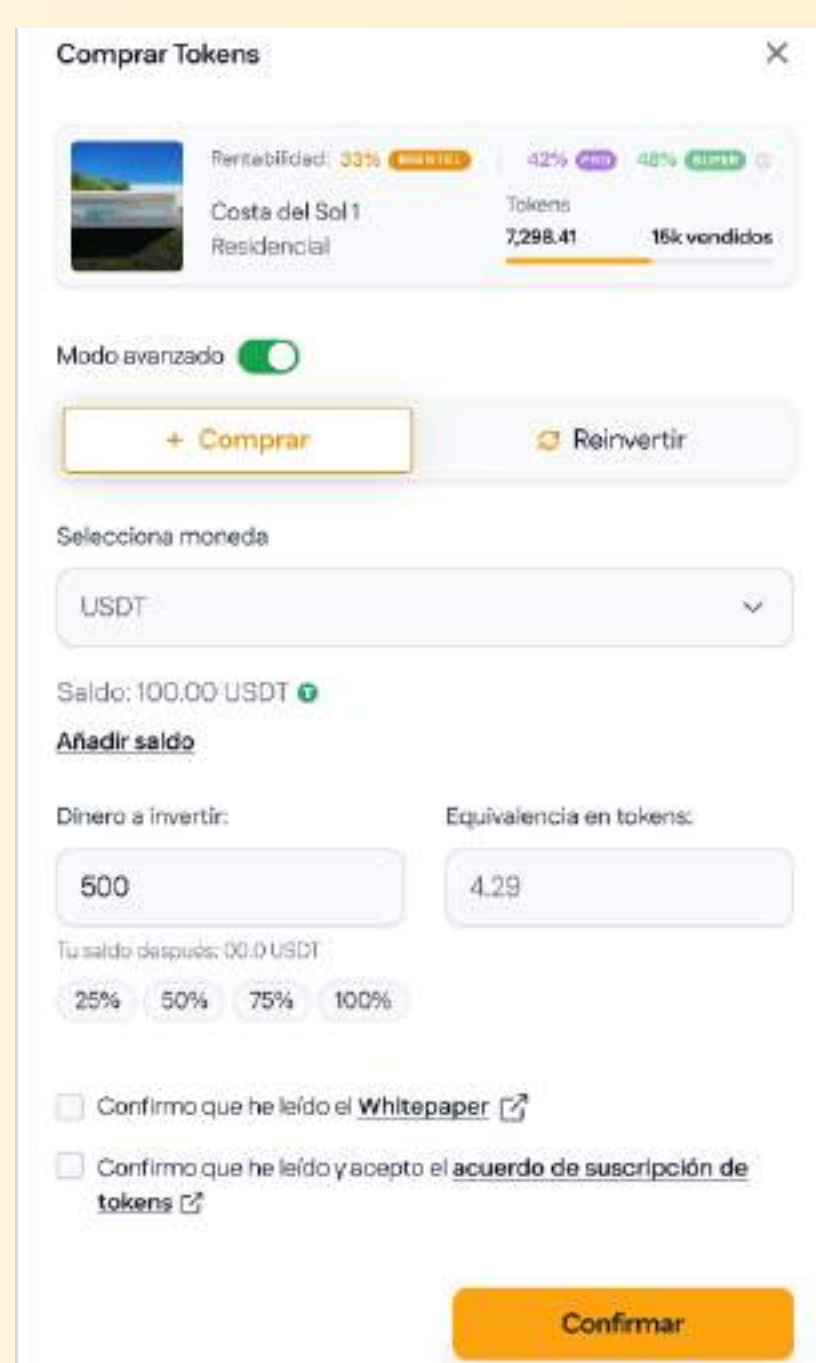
Comprar Tokens ×

Rentabilidad: 33% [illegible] 42% PRO 48% SUPER

Costa del Sol 1
Residencial

Tokens
7,298.41 15k vendidos

Modo avanzado

+ Comprar

Reinvertir

Selecciona moneda

USDT

Saldo: 100.00 USDT

Añadir saldo

Dinero a invertir:

500

Equivalencia en tokens:

4.29

Tu saldo después: 00.0 USDT

25% 50% 75% 100%

Confirmo que he leído el Whitepaper

Confirmo que he leído y acepto el acuerdo de suscripción de tokens

Confirmar